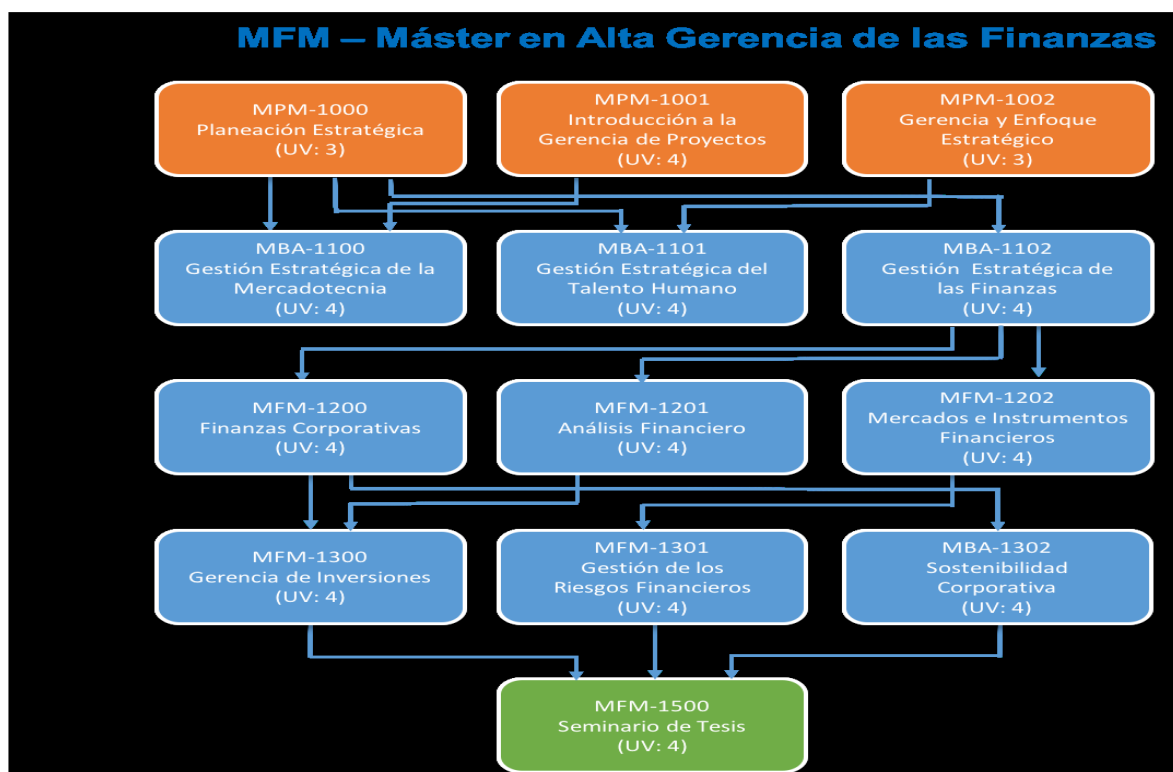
MFM – Máster en Alta Gerencia de las Finanzas

MPM-1000
Planeación Estratégica
(UV: 3)

MPM-1001
Introducción a la Gerencia de Proyectos
(UV: 4)

MPM-1002
Gerencia y Enfoque Estratégico
(UV: 3)

MBA-1100
Gestión Estratégica de la Mercadotecnia
(UV: 4)

MBA-1101
Gestión Estratégica del Talento Humano
(UV: 4)

MBA-1102
Gestión Estratégica de las Finanzas
(UV: 4)

MFM-1200
Finanzas Corporativas
(UV: 4)

MFM-1201
Análisis Financiero
(UV: 4)

MFM-1202
Mercados e Instrumentos Financieros
(UV: 4)

MFM-1300
Gerencia de Inversiones
(UV: 4)

MFM-1301
Gestión de los Riesgos Financieros
(UV: 4)

MBA-1302
Sostenibilidad Corporativa
(UV: 4)

MFM-1500
Seminario de Tesis
(UV: 4)